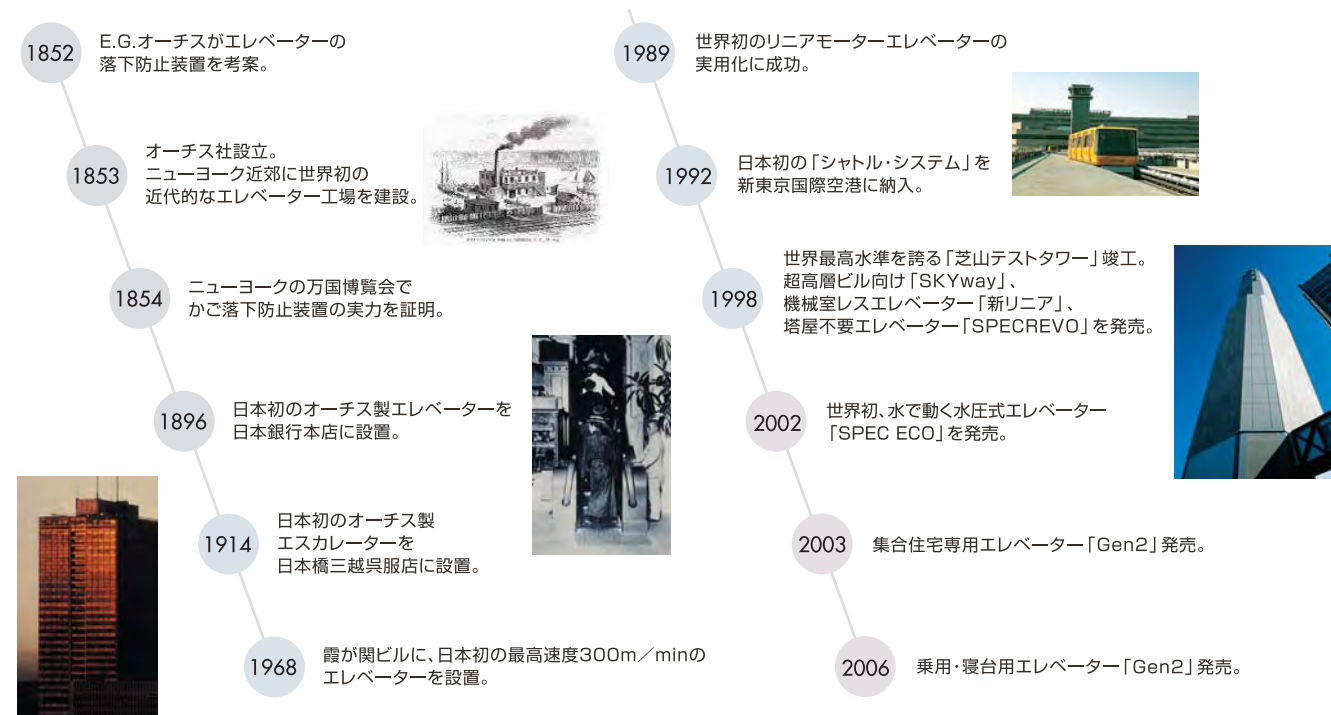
1852
E.G.オーチスがエレベーターの落下防止装置を考案。

1853
オーチス社設立。
ニューヨーク近郊に世界初の近代的なエレベーター工場を建設。

1854
ニューヨークの万国博覧会でかご落下防止装置の実力を証明。

1896
日本初のオーチス製エレベーターを日本銀行本店に設置。

1914
日本初のオーチス製エスカレーターを日本橋三越呉服店に設置。

1968
霞が関ビルに、日本初の最高速度300m／minのエレベーターを設置。

1989
世界初のリニアモーターエレベーターの実用化に成功。

1992
日本初の「シャトル・システム」を新東京国際空港に納入。

1998
世界最高水準を誇る「芝山テストタワー」竣工。
超高層ビル向け「SKYway」、
機械室レスエレベーター「新リニア」、
塔屋不要エレベーター「SPECREVO」を発売。

2002
世界初、水で動く水圧式エレベーター「SPEC ECO」を発売。

2003
集合住宅専用エレベーター「Gen2」発売。

2006
乗用・寝台用エレベーター「Gen2」発売。